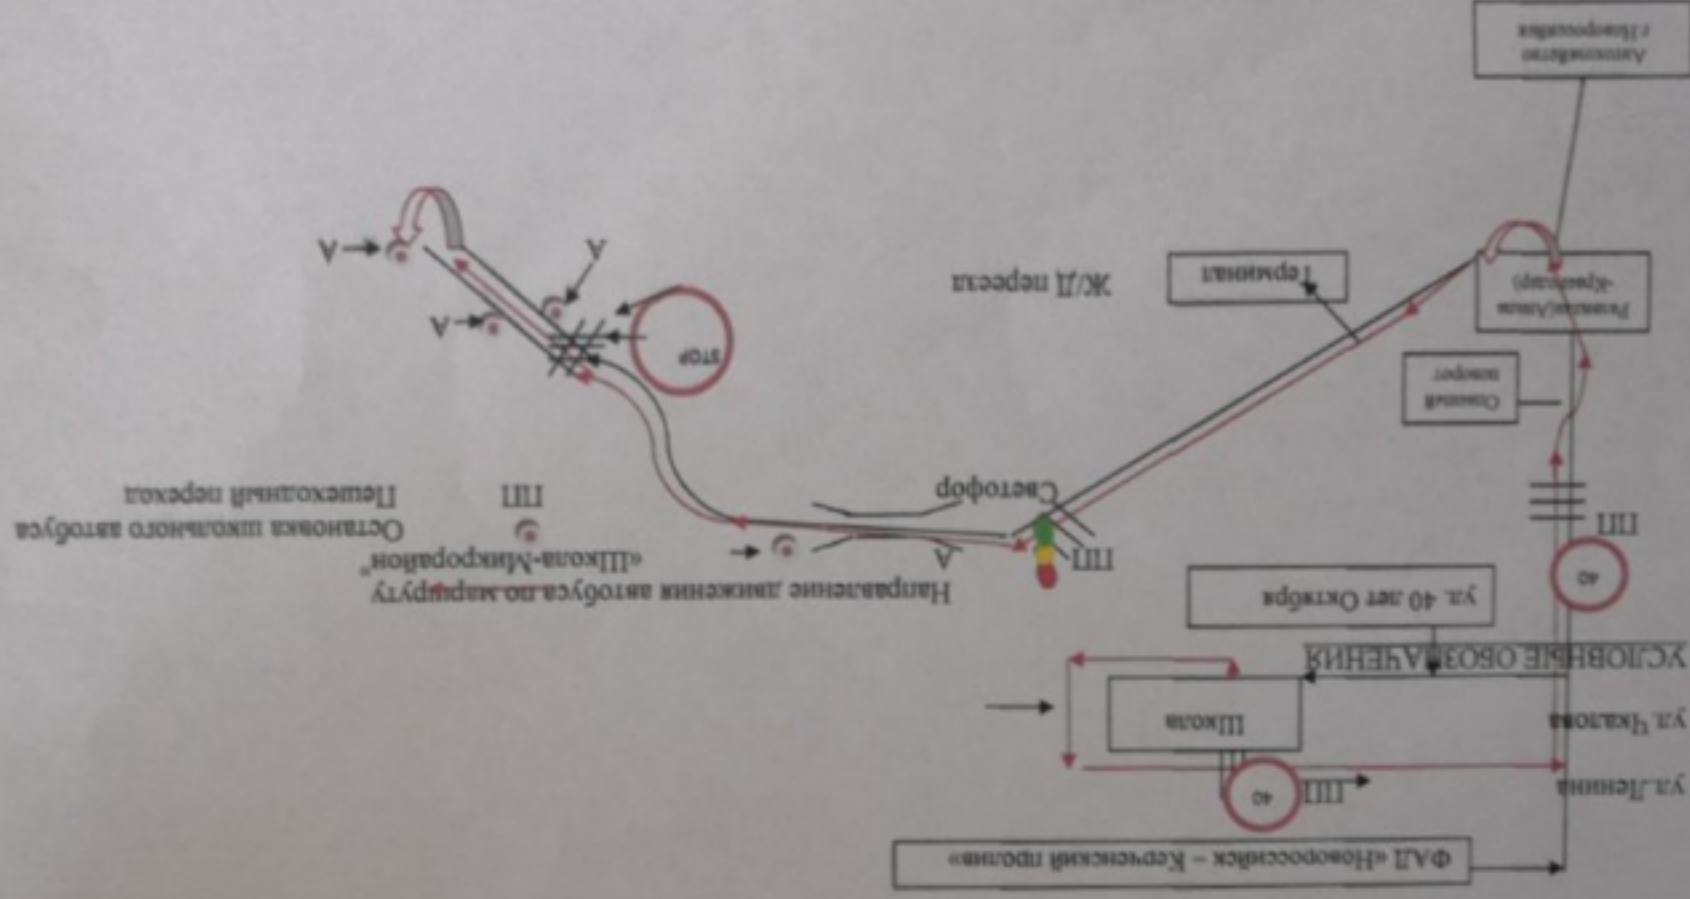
Автовокзал г.Новороссийск

Терминал

Ж/Д переезд

Развилка(Анапа-Краснодар)

Опасный поворот

СТОП

А

А

А

Светофор

ПП

ПП

ПП

ПП

40

40

ул. 40 лет Октября

Школа

ул.Чкалова

ул.Ленина

УСЛОВНЫЕ ОБОЗНАЧЕНИЯ

ФАД «Новороссийск – Керченский пролив»

Направление движения автобуса по маршруту «Школа-Микрорайон»

Остановка школьного автобуса

Пешеходный переход